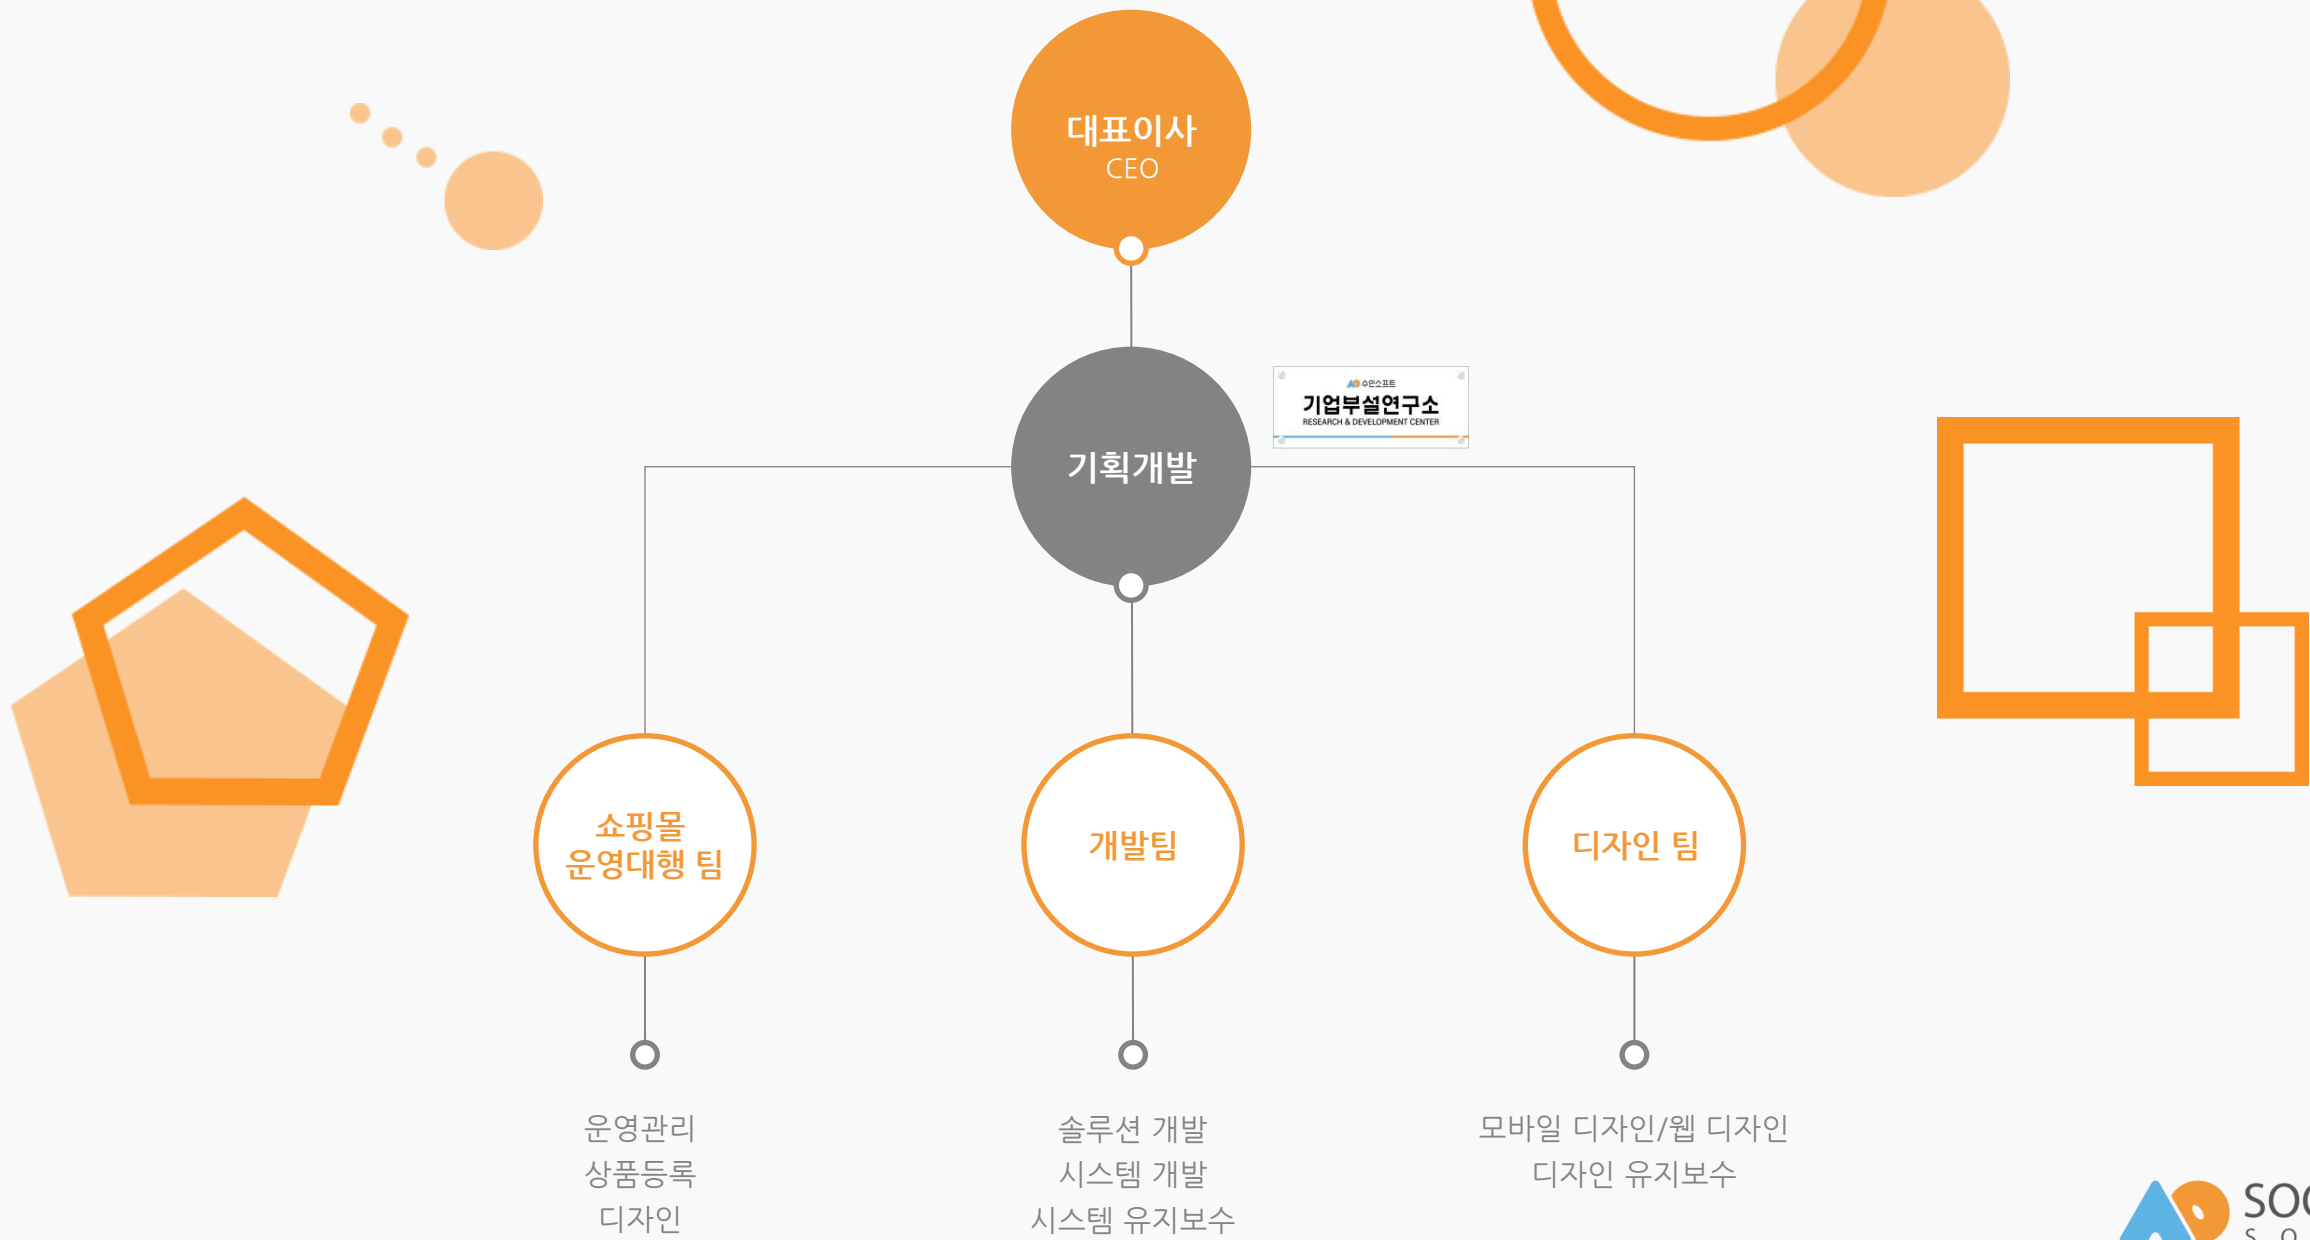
대표이사
CEO

기획개발

수인소프트
기업부설연구소
RESEARCH & DEVELOPMENT CENTER

쇼핑몰
운영대행 팀

개발팀

디자인 팀

운영관리
상품등록
디자인

솔루션 개발
시스템 개발
시스템 유지보수

모바일 디자인/웹 디자인
디자인 유지보수

SO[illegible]
S O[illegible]